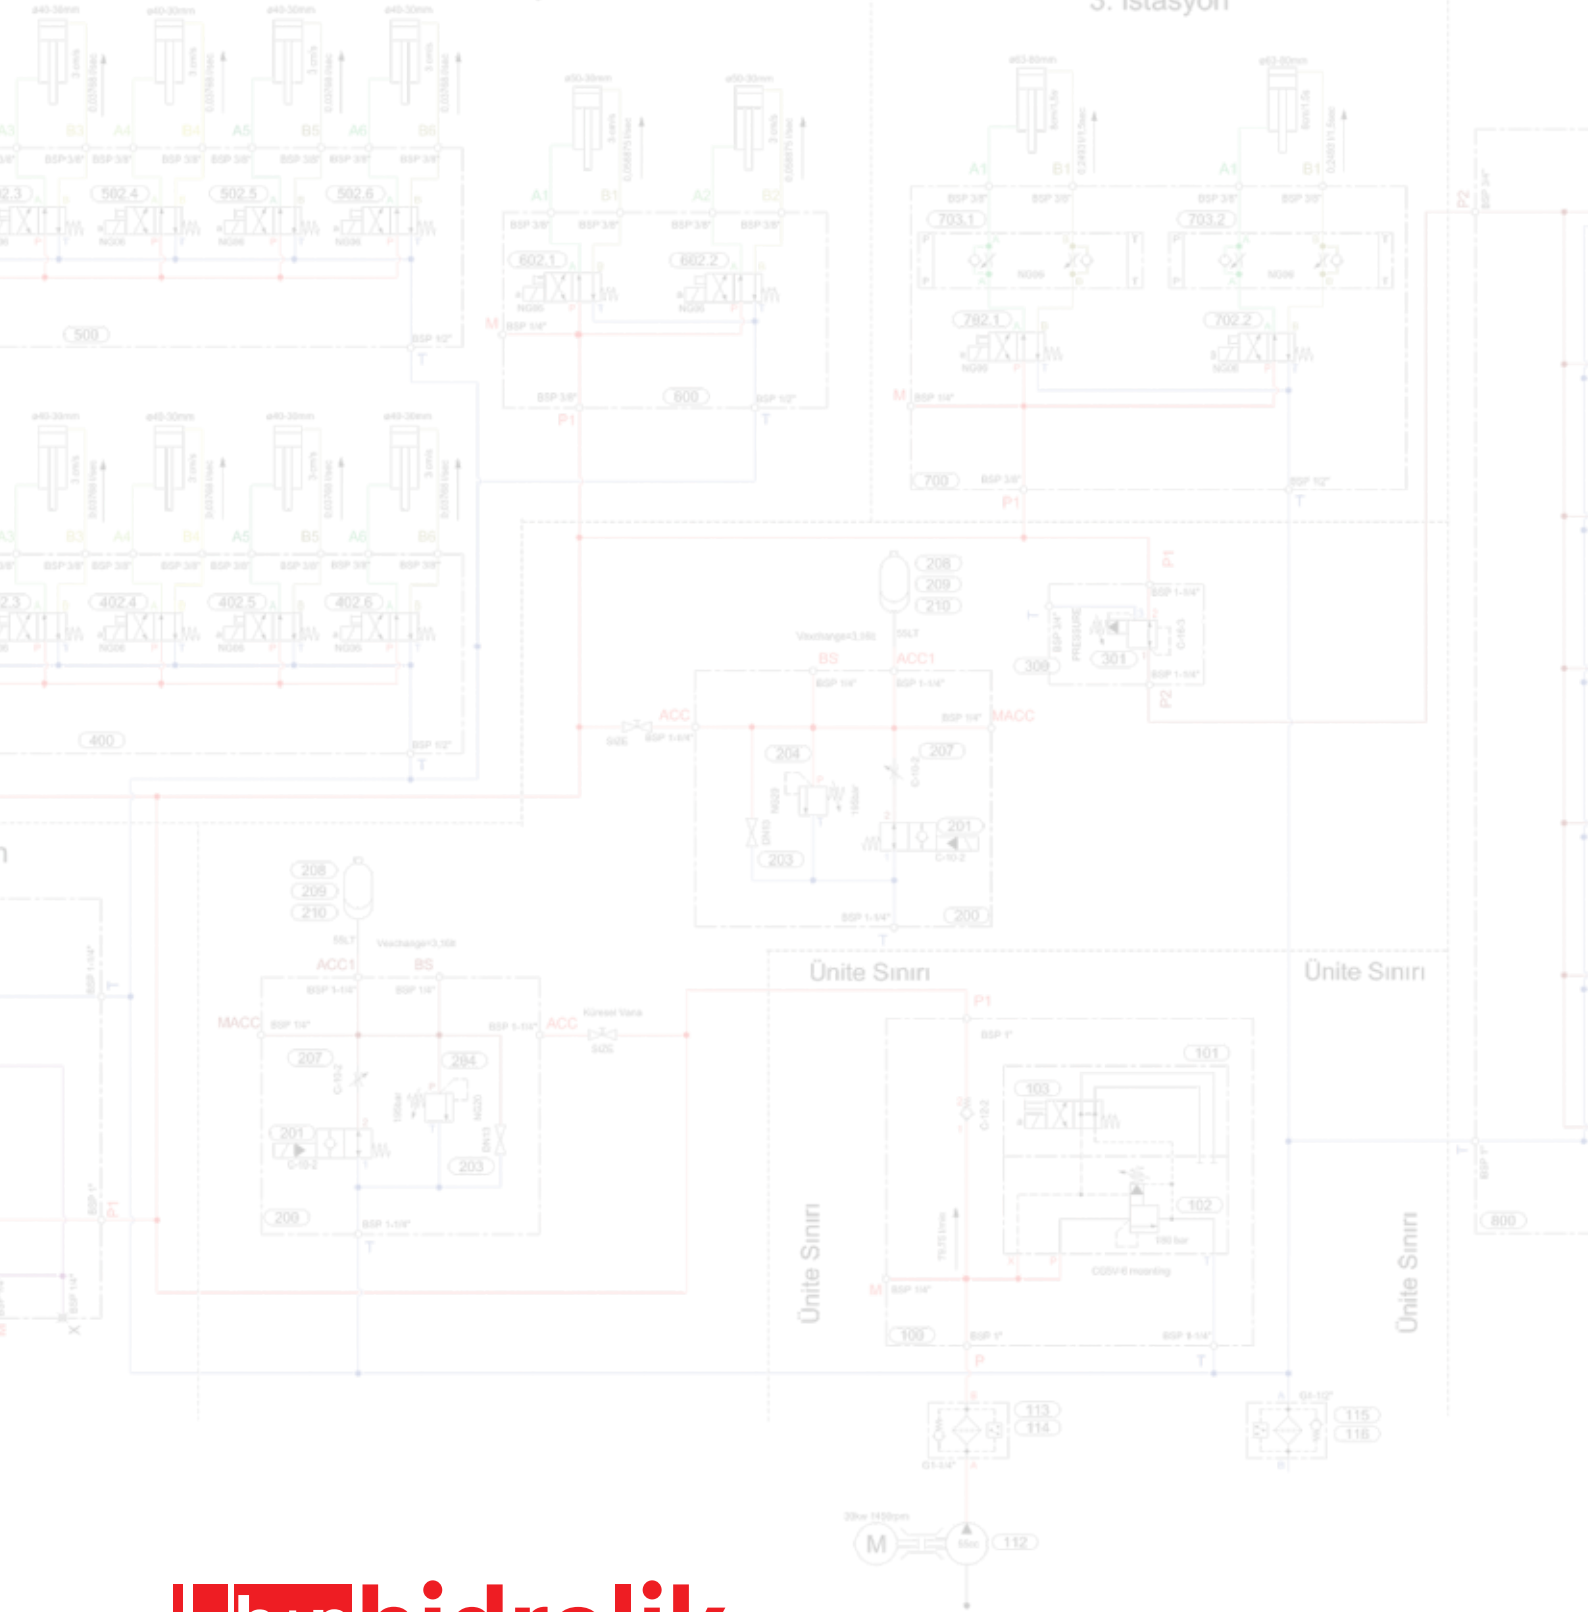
3. İstasyon

A3 B3 A4 B4 A5 B5 A6 B6

502.4 502.5 502.6

500

A1 B1 A2 B2

602.1 602.2

600

P1 T M

A1 B1 A1 B1

703.1 703.2

702.1 702.2

700

P1 T M

P2

A3 B3 A4 B4 A5 B5 A6 B6

402.4 402.5 402.6

400

T

208 209 210

BS ACC1

ACC MACC

204 207 201 203 200

P1 P2 T

300 301

208 209 210

ACC1 BS

MACC ACC

207 204 201 203 200

T P1

Ünite Sınırı

Ünite Sınırı

P1

101 103 102

100

M P T

Ünite Sınırı

Ünite Sınırı

800

113 114 115 116

M 112